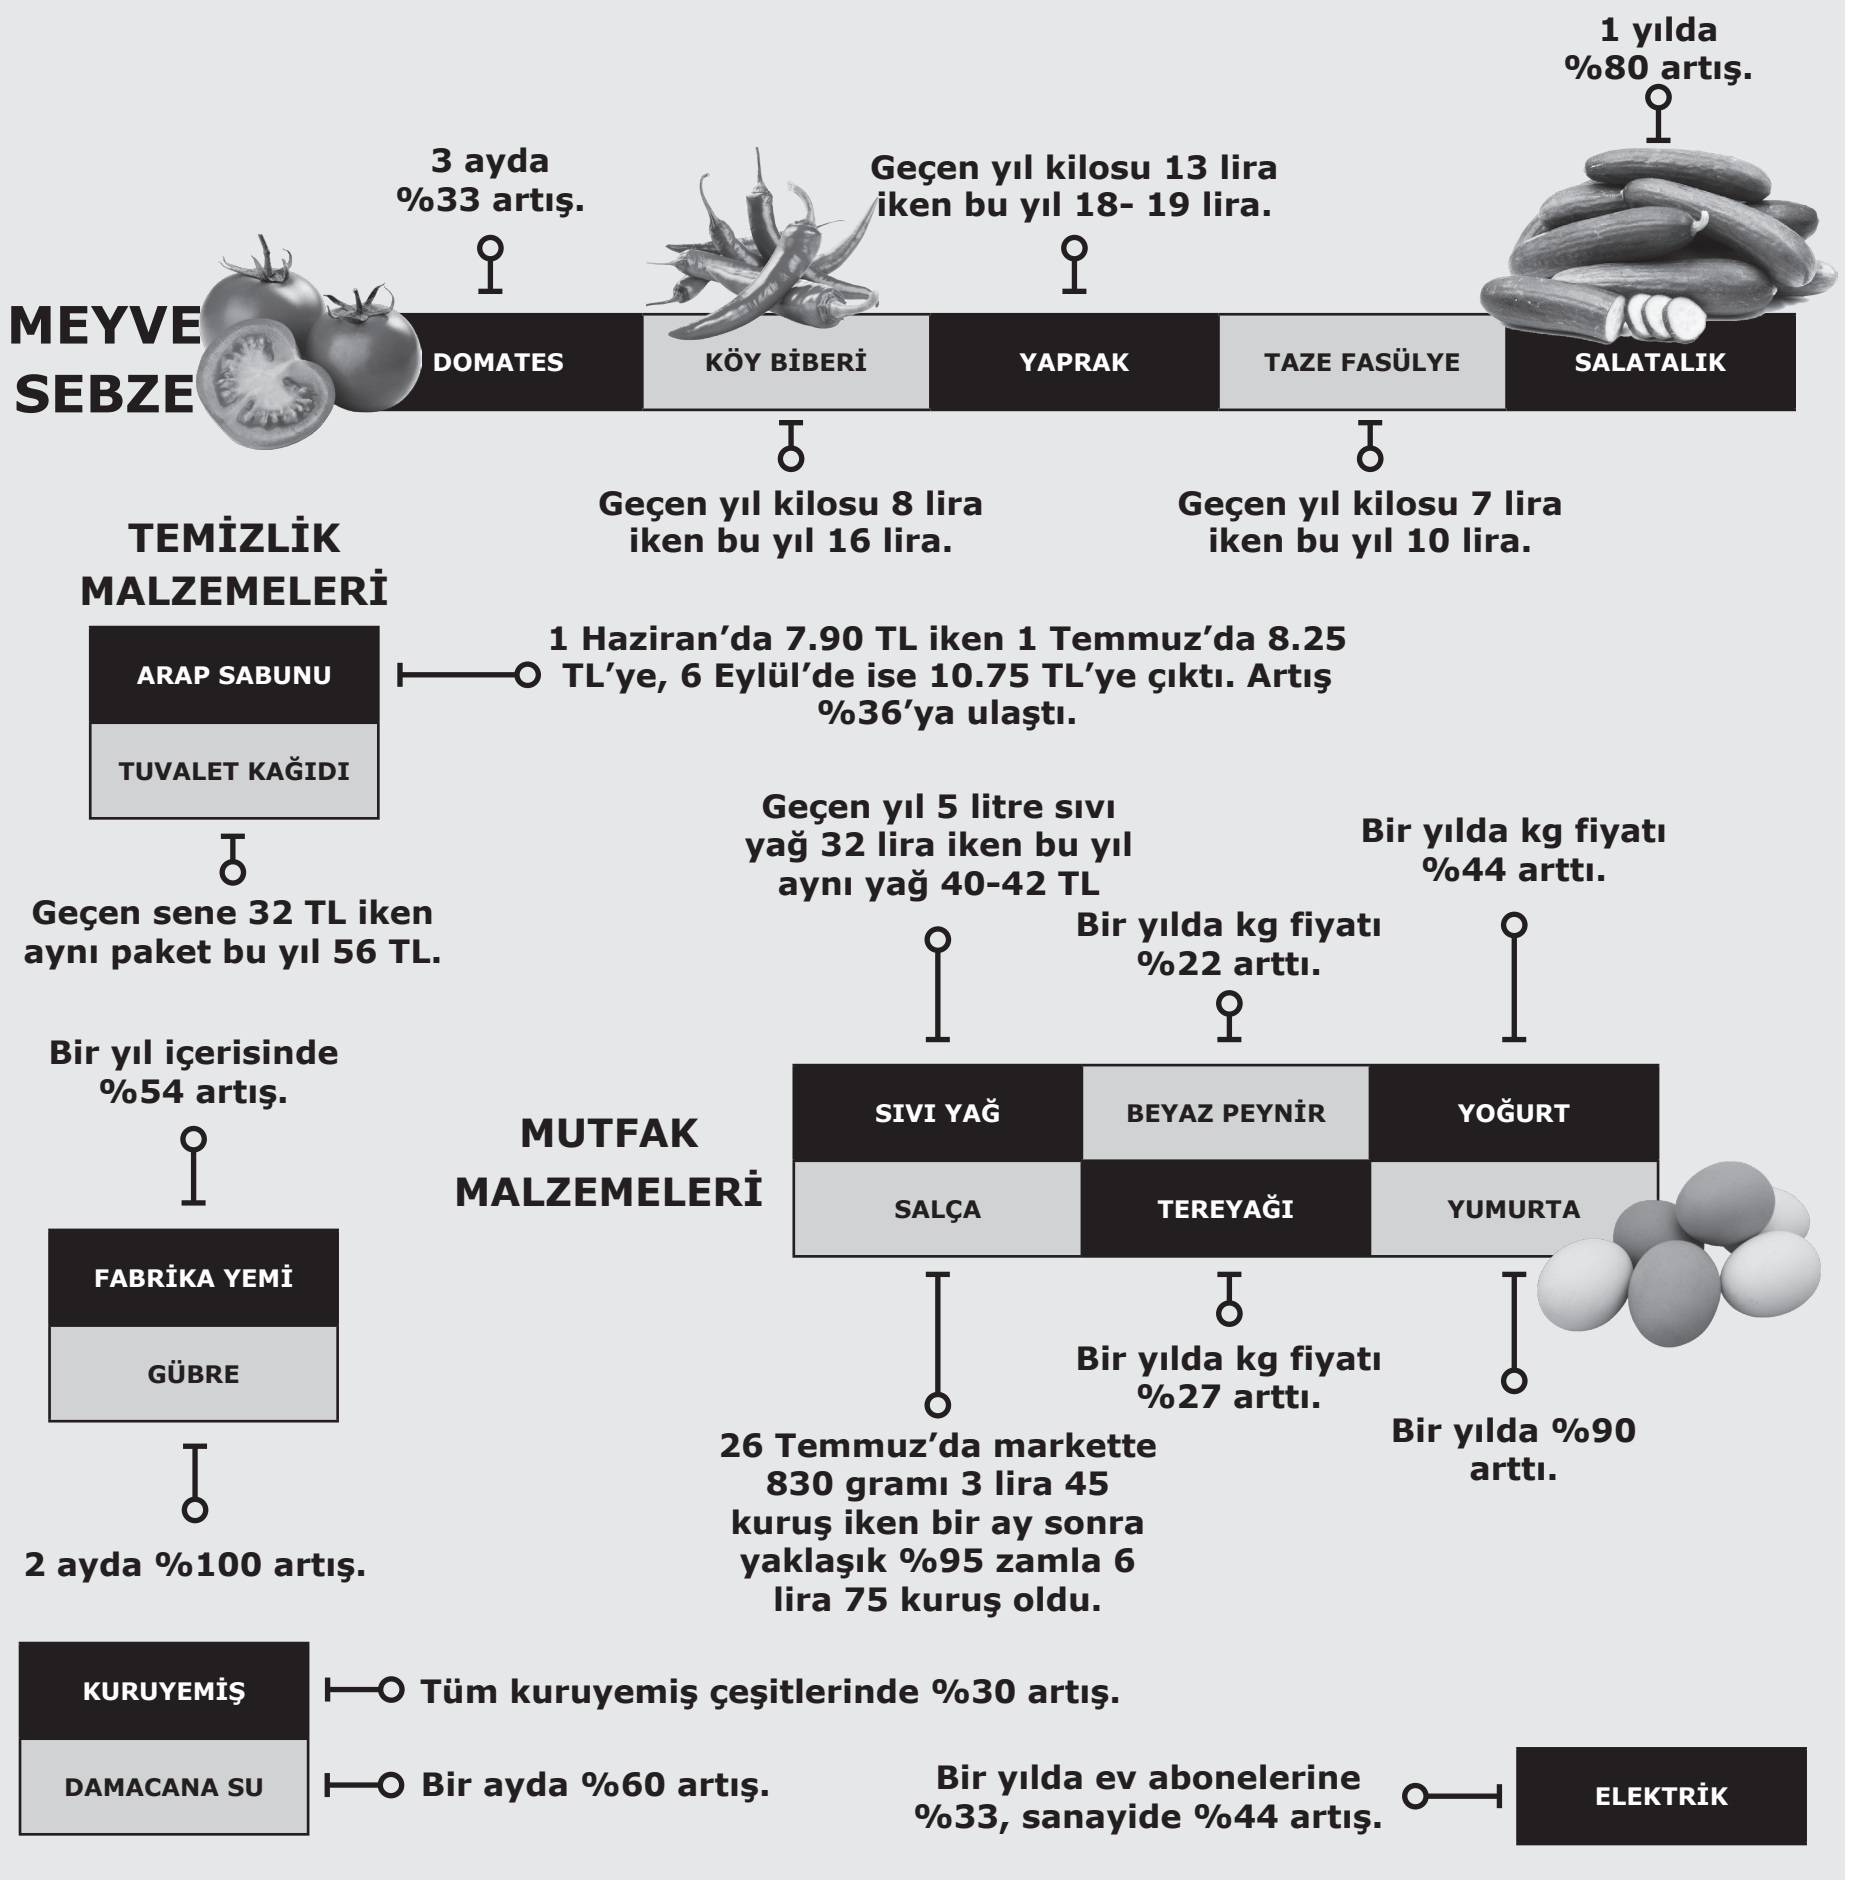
1 yılda %80 artış.

3 ayda %33 artış.

Geçen yıl kilosu 13 lira iken bu yıl 18- 19 lira.

MEYVE SEBZE

| DOMATES | KÖY BİBERİ | YAPRAK | TAZE FASÜLYE | SALATALIK |
|---|---|---|---|---|

Geçen yıl kilosu 8 lira iken bu yıl 16 lira.

Geçen yıl kilosu 7 lira iken bu yıl 10 lira.

TEMİZLİK MALZEMELERİ

ARAP SABUNU

TUVALET KAĞIDI

1 Haziran'da 7.90 TL iken 1 Temmuz'da 8.25 TL'ye, 6 Eylül'de ise 10.75 TL'ye çıktı. Artış %36'ya ulaştı.

Geçen sene 32 TL iken aynı paket bu yıl 56 TL.

Geçen yıl 5 litre sıvı yağ 32 lira iken bu yıl aynı yağ 40-42 TL

Bir yılda kg fiyatı %22 arttı.

Bir yılda kg fiyatı %44 arttı.

Bir yıl içerisinde %54 artış.

MUTFAK MALZEMELERİ

| SIVI YAĞ | BEYAZ PEYNİR | YOĞURT |
|---|---|---|
| SALÇA | TEREYAĞI | YUMURTA |

FABRİKA YEMİ

GÜBRE

2 ayda %100 artış.

Bir yılda kg fiyatı %27 arttı.

Bir yılda %90 arttı.

26 Temmuz'da markette 830 gramı 3 lira 45 kuruş iken bir ay sonra yaklaşık %95 zamla 6 lira 75 kuruş oldu.

KURUYEMİŞ

Tüm kuruyemiş çeşitlerinde %30 artış.

DAMACANA SU

Bir ayda %60 artış.

Bir yılda ev abonelerine %33, sanayide %44 artış.

ELEKTRİK